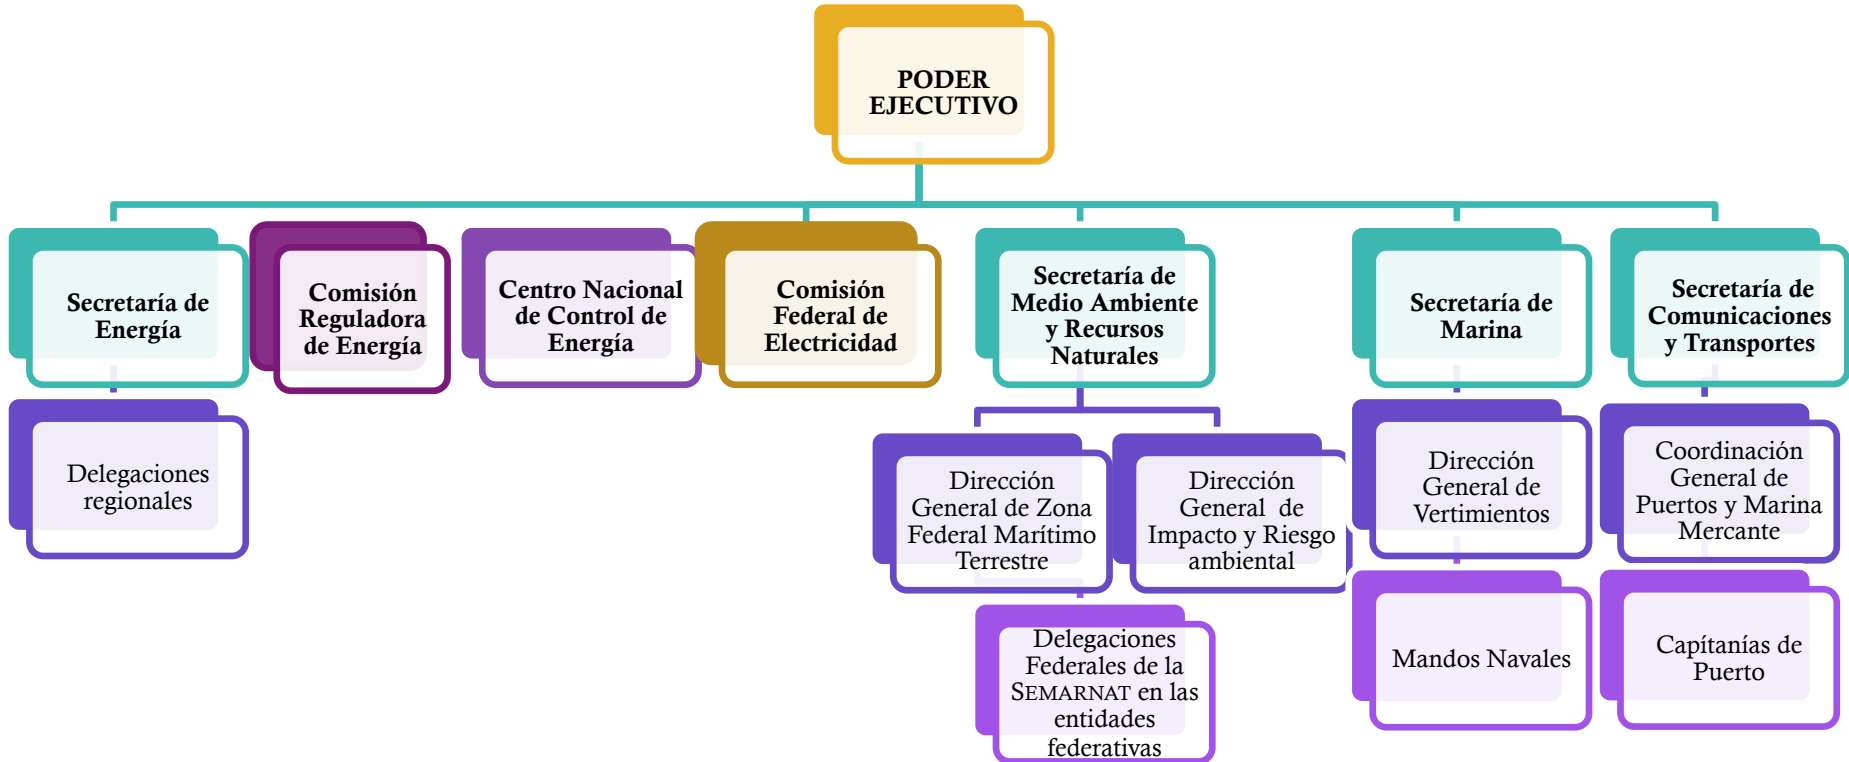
PODER EJECUTIVO

Secretaría de Energía

Delegaciones regionales

Comisión Reguladora de Energía

Centro Nacional de Control de Energía

Comisión Federal de Electricidad

Secretaría de Medio Ambiente y Recursos Naturales

Dirección General de Zona Federal Marítimo Terrestre

Dirección General de Impacto y Riesgo ambiental

Delegaciones Federales de la SEMARNAT en las entidades federativas

Secretaría de Marina

Dirección General de Vertimientos

Mandos Navales

Secretaría de Comunicaciones y Transportes

Coordinación General de Puertos y Marina Mercante

Capitanías de Puerto